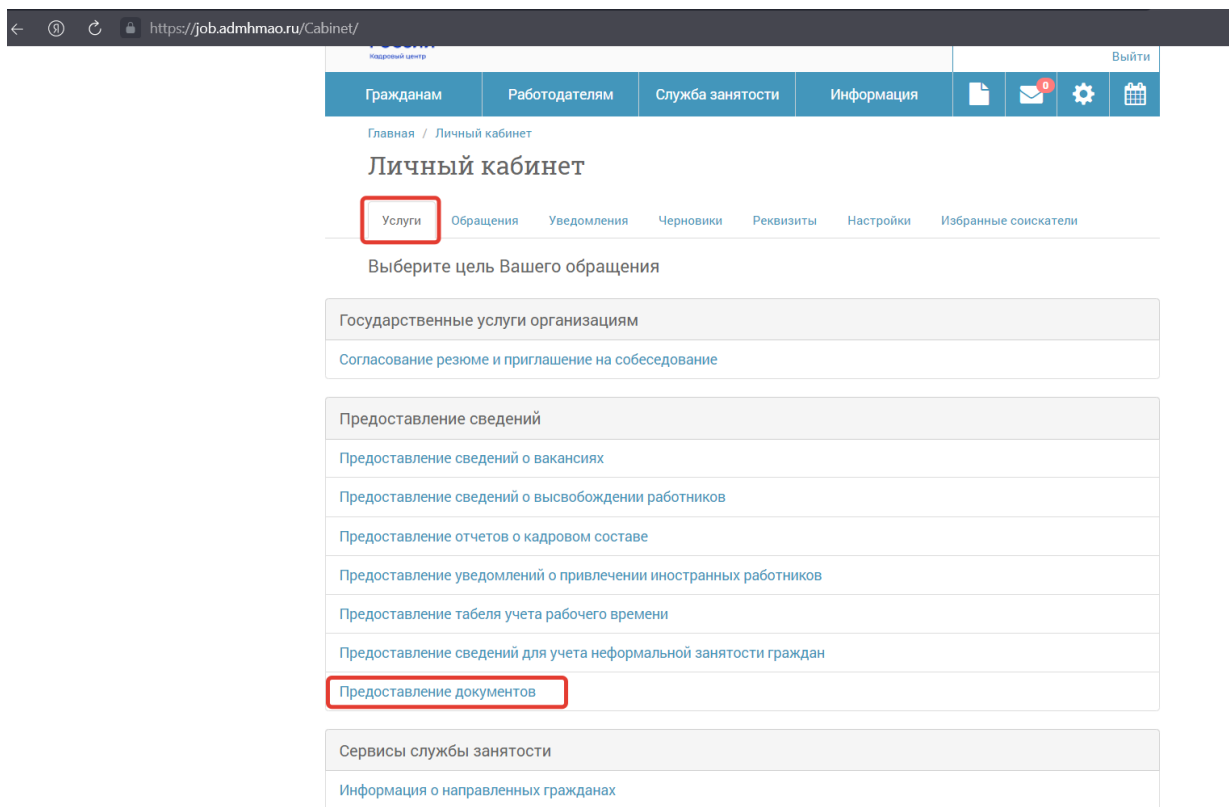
https://job.admhmao.ru/Cabinet/

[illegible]
Кадровый центр

Выйти

Гражданам | Работодателям | Служба занятости | Информация

0

Главная / Личный кабинет

Личный кабинет

Услуги | Обращения | Уведомления | Черновики | Реквизиты | Настройки | Избранные соискатели

Выберите цель Вашего обращения

Государственные услуги организациям

Согласование резюме и приглашение на собеседование

Предоставление сведений

Предоставление сведений о вакансиях

Предоставление сведений о высвобождении работников

Предоставление отчетов о кадровом составе

Предоставление уведомлений о привлечении иностранных работников

Предоставление табеля учета рабочего времени

Предоставление сведений для учета неформальной занятости граждан

Предоставление документов

Сервисы службы занятости

Информация о направленных гражданах